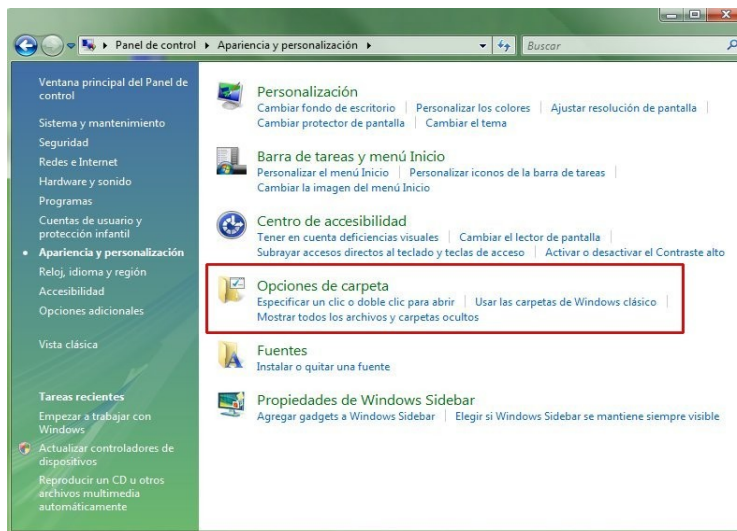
Panel de control ▸ Apariencia y personalización ▸

Buscar

Ventana principal del Panel de control

Sistema y mantenimiento

Seguridad

Redes e Internet

Hardware y sonido

Programas

Cuentas de usuario y protección infantil

Apariencia y personalización

Reloj, idioma y región

Accesibilidad

Opciones adicionales

Vista clásica

Tareas recientes

Empezar a trabajar con Windows

Actualizar controladores de dispositivos

Reproducir un CD u otros archivos multimedia automáticamente

Personalización

Cambiar fondo de escritorio | Personalizar los colores | Ajustar resolución de pantalla | Cambiar protector de pantalla | Cambiar el tema

Barra de tareas y menú Inicio

Personalizar el menú Inicio | Personalizar iconos de la barra de tareas | Cambiar la imagen del menú Inicio

Centro de accesibilidad

Tener en cuenta deficiencias visuales | Cambiar el lector de pantalla | Subrayar accesos directos al teclado y teclas de acceso | Activar o desactivar el Contraste alto

Opciones de carpeta

Especificar un clic o doble clic para abrir | Usar las carpetas de Windows clásico | Mostrar todos los archivos y carpetas ocultos

Fuentes

Instalar o quitar una fuente

Propiedades de Windows Sidebar

Agregar gadgets a Windows Sidebar | Elegir si Windows Sidebar se mantiene siempre visible